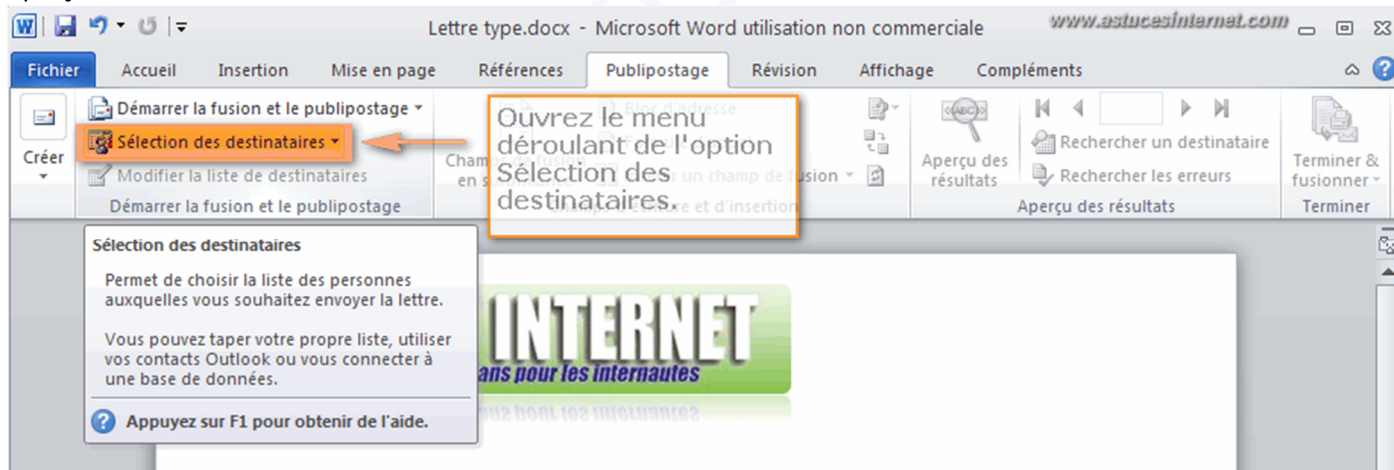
Lettre type.docx - Microsoft Word utilisation non commerciale
www.astucesinternet.com

Fichier Accueil Insertion Mise en page Références Publipostage Révision Affichage Compléments

Créer
Démarrer la fusion et le publipostage
Sélection des destinataires
Modifier la liste de destinataires
Démarrer la fusion et le publipostage

Champ de fusion en surbrillance
Bloc d'adresse
un champ de fusion
Champs d'écriture et d'insertion

Ouvrez le menu déroulant de l'option Sélection des destinataires.

Aperçu des résultats
Rechercher un destinataire
Rechercher les erreurs
Aperçu des résultats

Terminer & fusionner
Terminer

Sélection des destinataires

Permet de choisir la liste des personnes auxquelles vous souhaitez envoyer la lettre.

Vous pouvez taper votre propre liste, utiliser vos contacts Outlook ou vous connecter à une base de données.

Appuyez sur F1 pour obtenir de l'aide.

INTERNET
ans pour les internautes